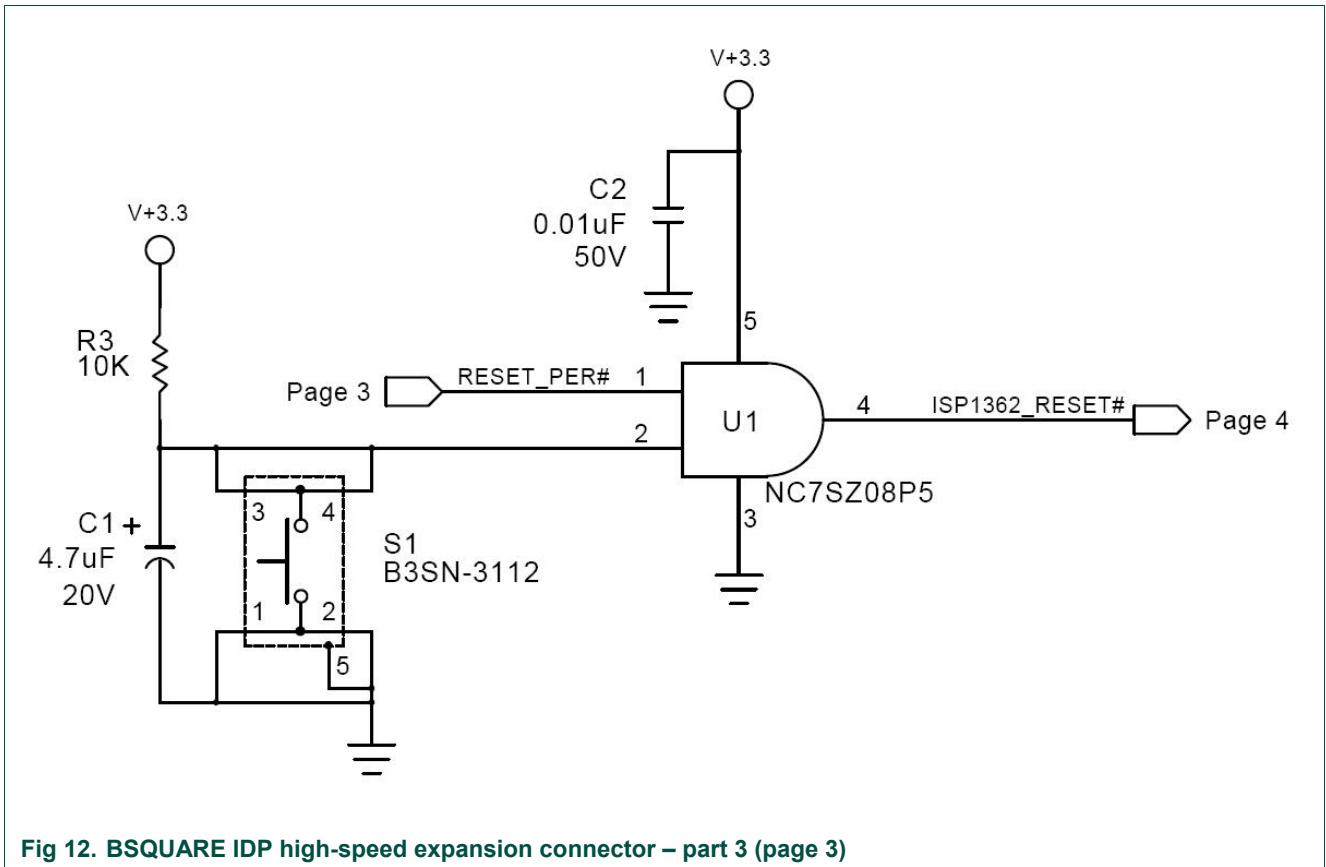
V+3.3

C2
0.01uF
50V

V+3.3

R3
10K

5

Page 3

RESET_PER#

1

U1

4

ISP1362_RESET#

Page 4

2

NC7SZ08P5

3

C1 +
4.7uF
20V

3

4

S1
B3SN-3112

1

2

5

Fig 12. BSQUARE IDP high-speed expansion connector – part 3 (page 3)